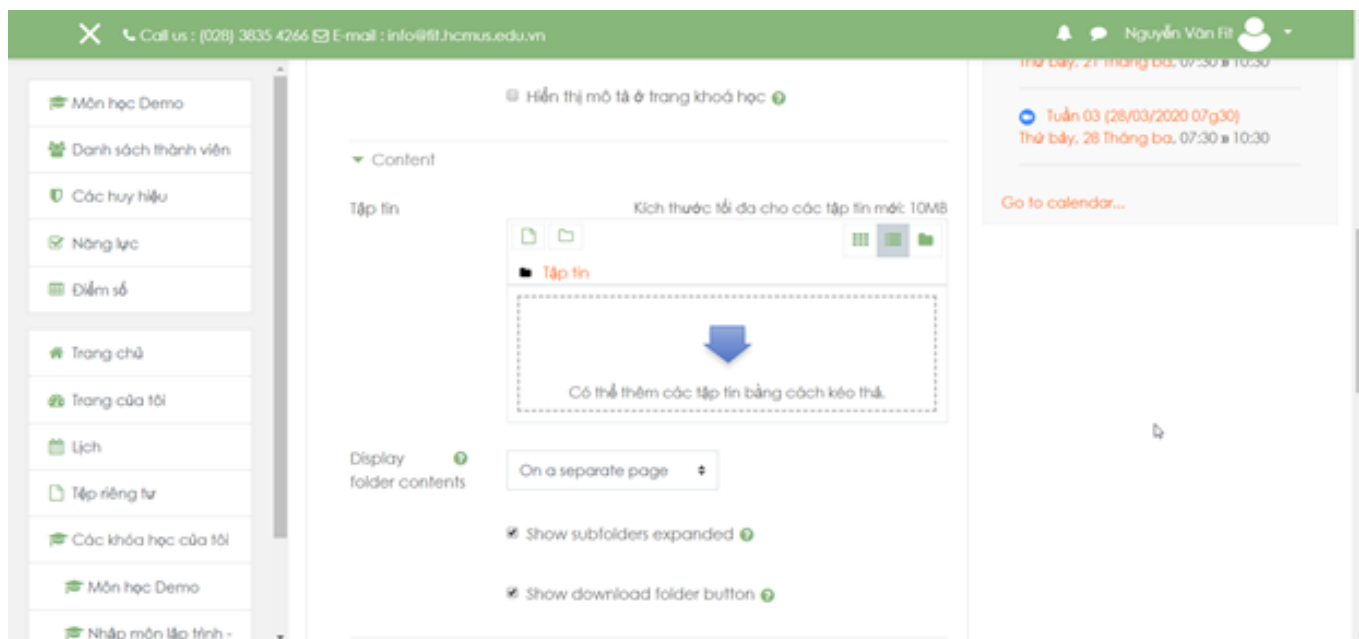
Call us : (028) 3835 4266 E-mail : info@fit.hcmus.edu.vn

Nguyễn Văn Fit

Môn học Demo

Danh sách thành viên

Các huy hiệu

Năng lực

Điểm số

Trang chủ

Trang của tôi

Lịch

Tệp riêng tư

Các khóa học của tôi

Môn học Demo

Nhập môn lập trình -

Hiển thị mô tả ở trang khoá học

Content

Tập tin

Kích thước tối đa cho các tập tin mới: 10MB

Tập tin

Có thể thêm các tập tin bằng cách kéo thả.

Display folder contents

On a separate page

Show subfolders expanded

Show download folder button

Thứ bảy, 21 Tháng ba, 07:30 » 10:30

Tuần 03 (28/03/2020 07g30)
Thứ bảy, 28 Tháng ba, 07:30 » 10:30

Go to calendar...